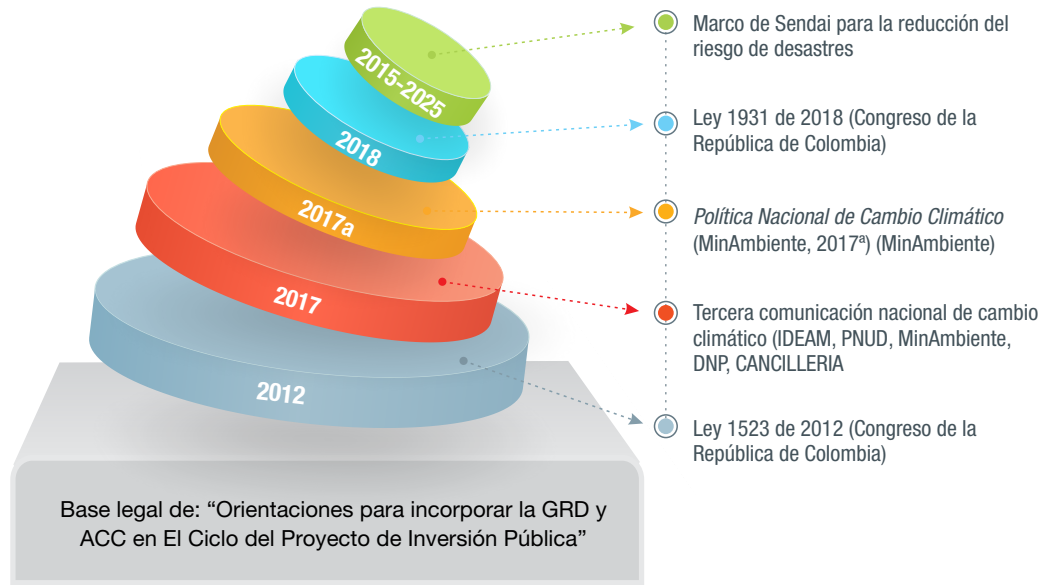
2015-2025

2018

2017a

2017

2012

Marco de Sendai para la reducción del riesgo de desastres

Ley 1931 de 2018 (Congreso de la República de Colombia)

*Política Nacional de Cambio Climático* (MinAmbiente, 2017ª) (MinAmbiente)

Tercera comunicación nacional de cambio climático (IDEAM, PNUD, MinAmbiente, DNP, CANCILLERIA

Ley 1523 de 2012 (Congreso de la República de Colombia)

Base legal de: “Orientaciones para incorporar la GRD y ACC en El Ciclo del Proyecto de Inversión Pública”